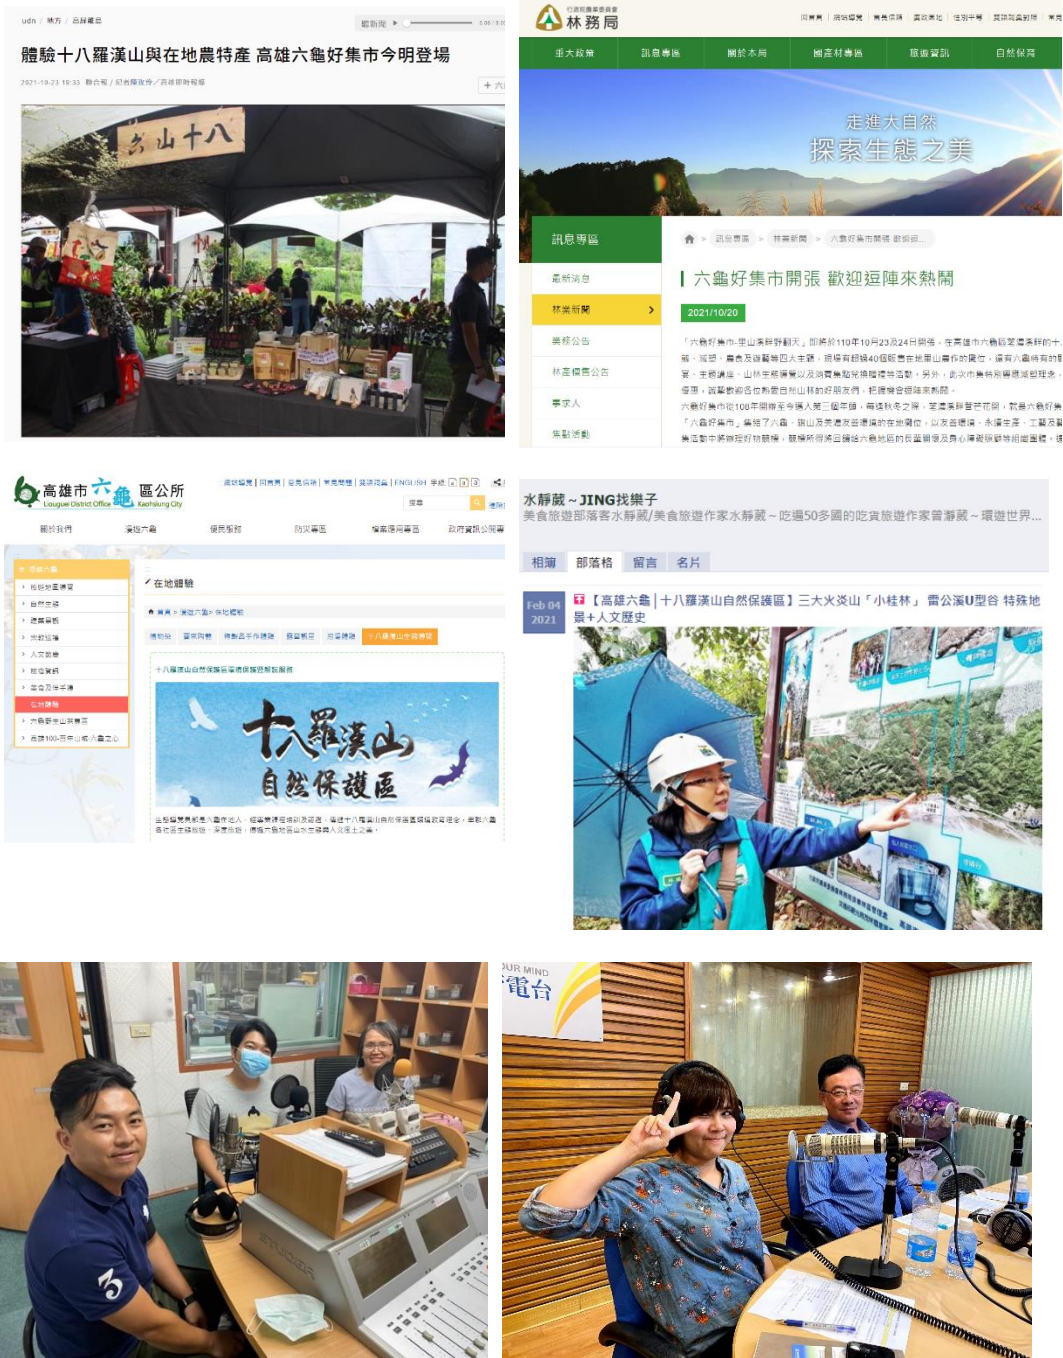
udn / 地方 / 高屏離島

體驗十八羅漢山與在地農特產 高雄六龜好集市今明登場

2021-10-23 19:33 聯合報 / 記者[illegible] / 高雄即時報導

六山十八

行政院農業委員會
林務局

走進大自然
探索生態之美

訊息專區
最新消息
林業新聞
業務公告
林產標售公告
要求人
焦點活動

六龜好集市開張 歡迎逗陣來熱鬧

2021/10/20

高雄市六龜區公所
Liouguei District Office Kaohsiung City

關於我們
漫遊六龜
便民服務
防災專區
檔案應用專區
政府資訊公開專

在地體驗

十八羅漢山
自然保護區

水靜蔵～JING找樂子
美食旅遊部落客水靜蔵/美食旅遊作家水靜蔵～吃遍50多國的吃貨旅遊作家管靜蔵～環遊世界...

相簿
部落格
留言
名片

Feb 04
2021

【高雄六龜｜十八羅漢山自然保護區】三大火炎山「小桂林」 雷公溪U型谷 特殊地景+人文歷史

電台